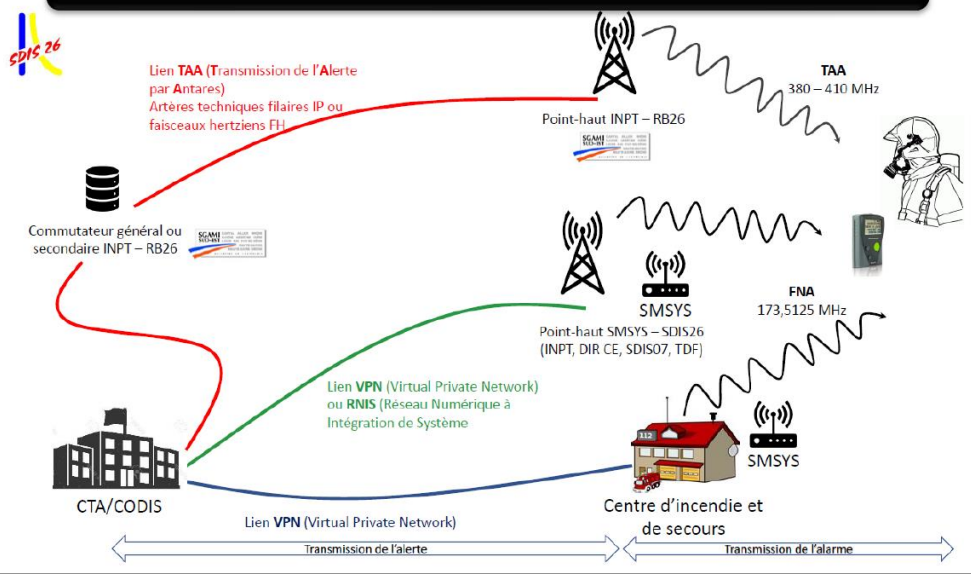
SDIS 26

Lien TAA (Transmission de l'Alerte par Antares)
Artères techniques filaires IP ou faisceaux hertziens FH

Point-haut INPT – RB26

SGAMI SUD-EST

TAA
380 – 410 MHz

Commutateur général ou secondaire INPT – RB26

SGAMI SUD-EST

SMSYS

Point-haut SMSYS – SDIS26
(INPT, DIR CE, SDIS07, TDF)

FNA
173,5125 MHz

Lien VPN (Virtual Private Network)
ou RNIS (Réseau Numérique à Intégration de Système)

112

SMSYS

CTA/CODIS

Centre d'incendie et de secours

Lien VPN (Virtual Private Network)

Transmission de l'alerte

Transmission de l'alarme